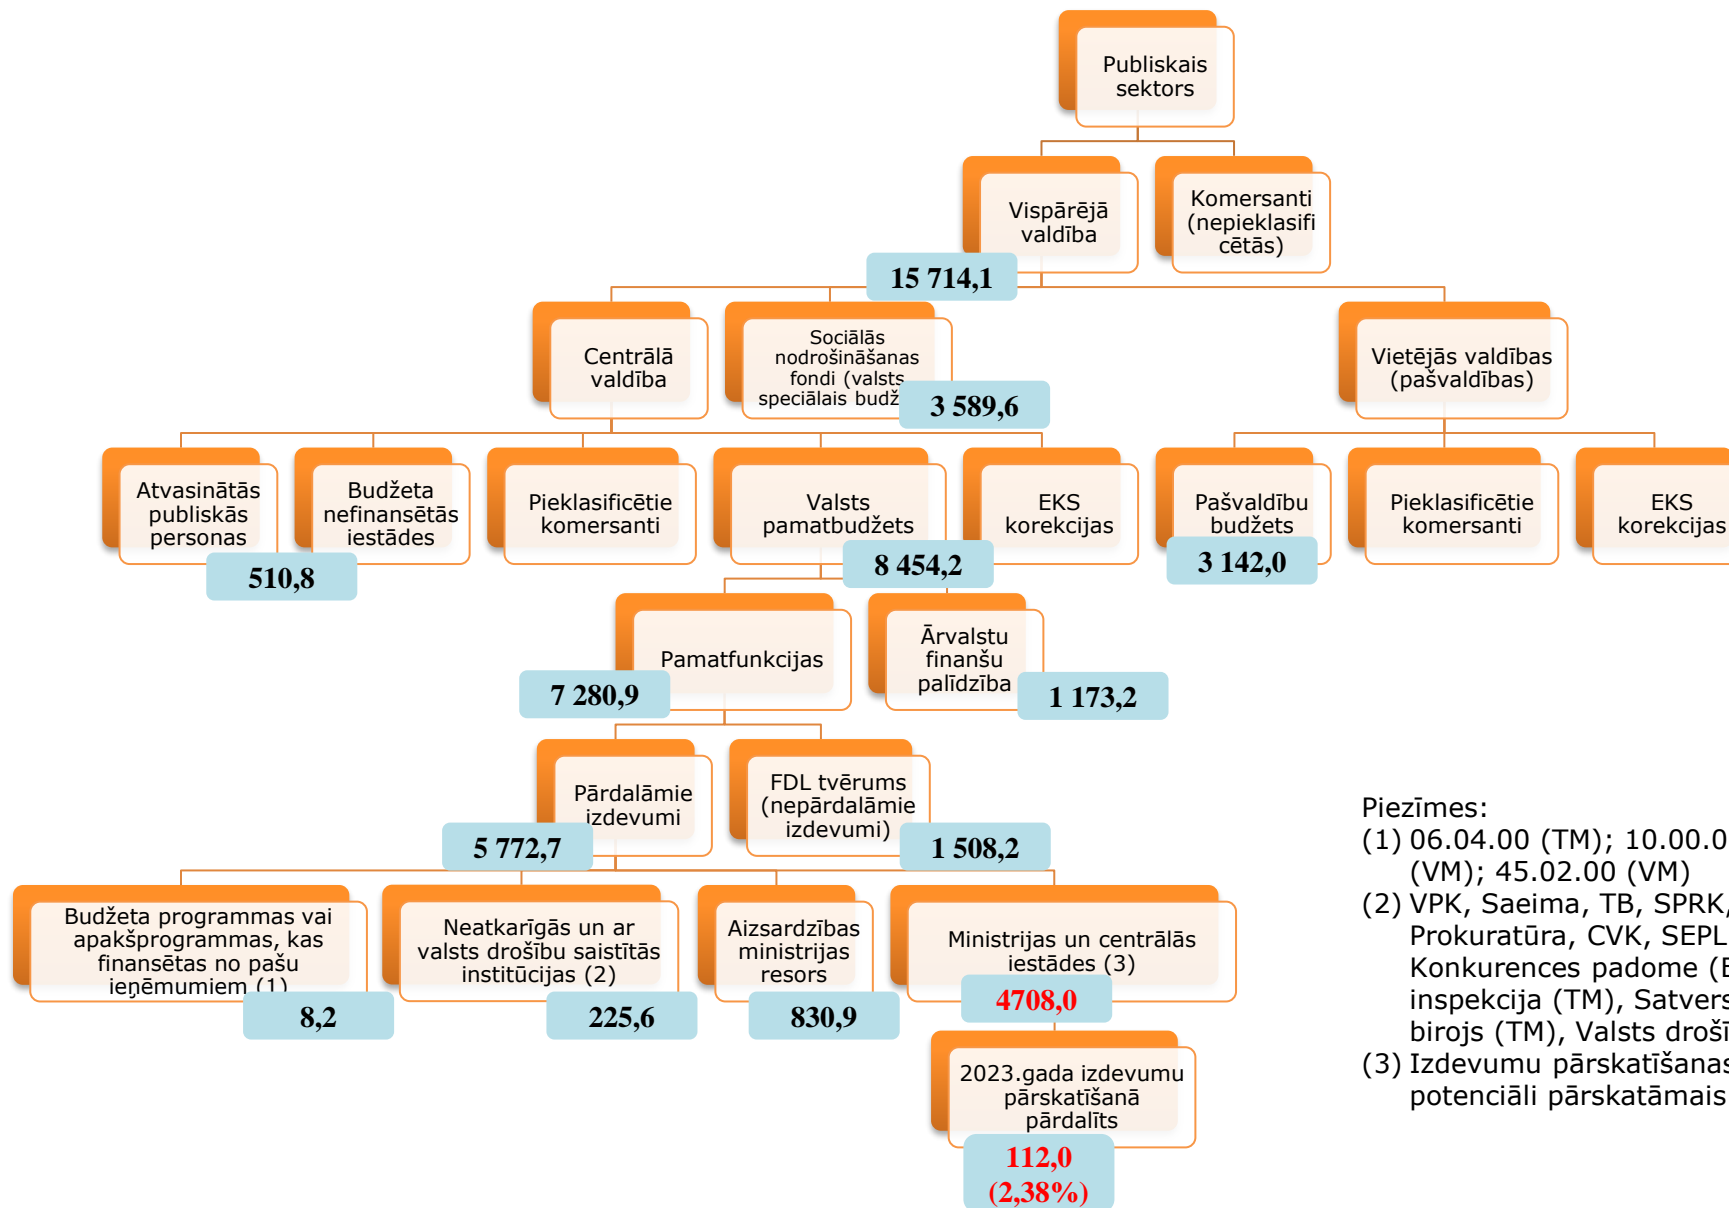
Publiskais sektors

Vispārējā valdība

Komersanti (nepieklasificētās)

15 714,1

Centrālā valdība

Sociālās nodrošināšanas fondi (valsts speciālais budž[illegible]

3 589,6

Vietējās valdības (pašvaldības)

Atvasinātās publiskās personas

510,8

Budžeta nefinansētās iestādes

Pieklasificētie komersanti

Valsts pamatbudžets

8 454,2

EKS korekcijas

Pašvaldību budžets

3 142,0

Pieklasificētie komersanti

EKS korekcijas

Pamatfunkcijas

7 280,9

Ārvalstu finanšu palīdzība

1 173,2

Pārdalāmie izdevumi

5 772,7

FDL tvērums (nepārdalāmie izdevumi)

1 508,2

Budžeta programmas vai apakšprogrammas, kas finansētas no pašu ieņēmumiem (1)

8,2

Neatkarīgās un ar valsts drošību saistītās institūcijas (2)

225,6

Aizsardzības ministrijas resors

830,9

Ministrijas un centrālās iestādes (3)

4708,0

2023.gada izdevumu pārskatīšanā pārdalīts

112,0
(2,38%)

Piezīmes:
(1) 06.04.00 (TM); 10.00.0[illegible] (VM); 45.02.00 (VM)
(2) VPK, Saeima, TB, SPRK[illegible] Prokuratūra, CVK, SEPL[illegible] Konkurences padome (E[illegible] inspekcija (TM), Satver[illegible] birojs (TM), Valsts droš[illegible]
(3) Izdevumu pārskatīšanas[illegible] potenciāli pārskatāmais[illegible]